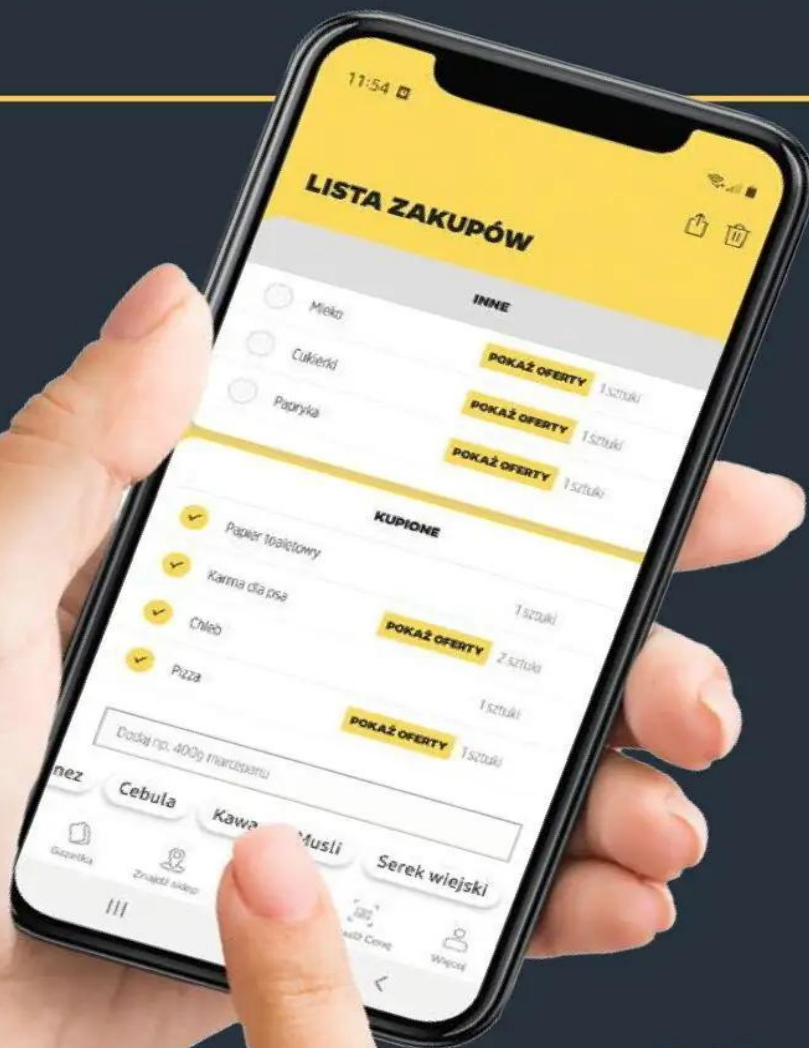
11:54

LISTA ZAKUPÓW

INNE

Mleko

Cukierki

POKAŻ OFERTY 1 sztuki

Papryka

POKAŻ OFERTY 1 sztuki

POKAŻ OFERTY 1 sztuki

KUPIONE

Papier toaletowy

Karma dla psa

1 sztuki

Chleb

POKAŻ OFERTY 2 sztuki

Pizza

1 sztuki

POKAŻ OFERTY 1 sztuki

Dodaj np. 400g marcepanu

nez

Cebula

Kawa

Musli

Serek wiejski

Gazetka

Znajdź sklep

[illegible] Cenę

Więcej